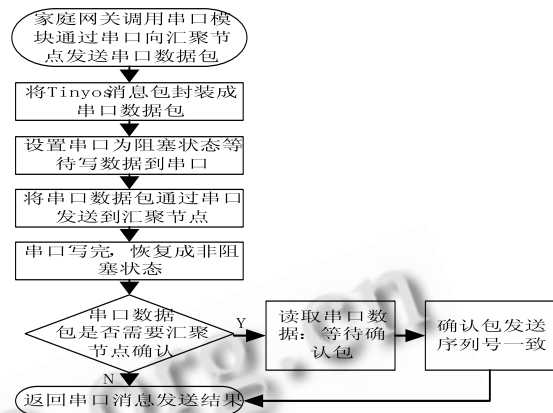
家庭网关调用串口模块通过串口向汇聚节点发送串口数据包

将Tinyos消息包封装成串口数据包

设置串口为阻塞状态等待写数据到串口

将串口数据包通过串口发送到汇聚节点

串口写完，恢复成非阻塞状态

串口数据包是否需要汇聚节点确认

Y

读取串口数据：等待确认包

确认包发送序列号一致

N

返回串口消息发送结果